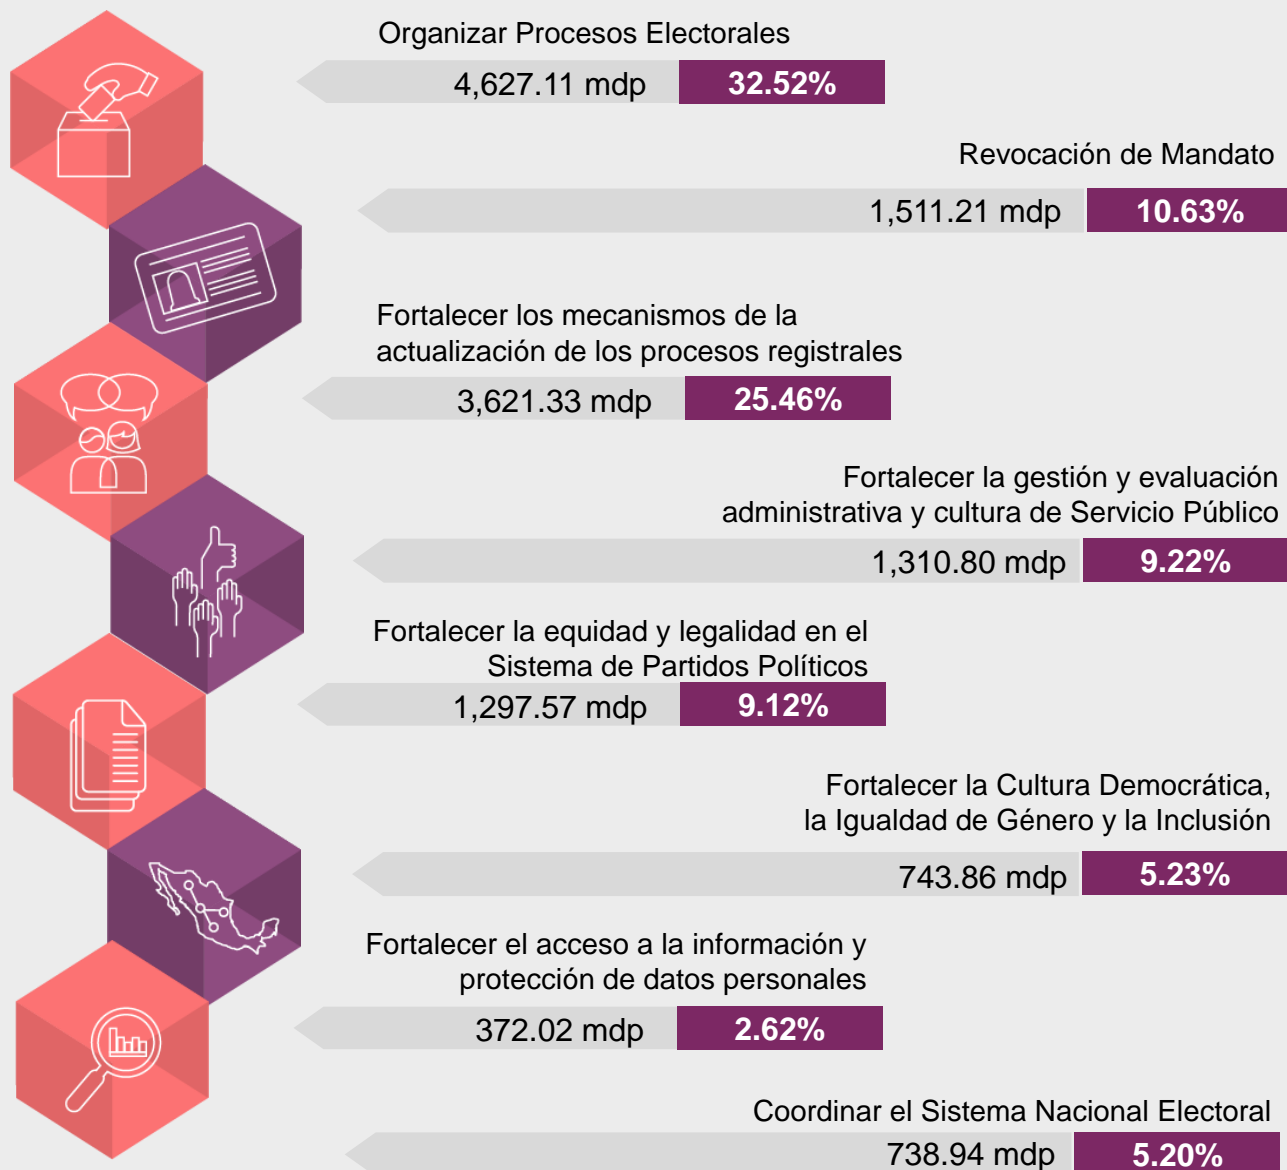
Organizar Procesos Electorales
4,627.11 mdp 32.52%

Revocación de Mandato
1,511.21 mdp 10.63%

Fortalecer los mecanismos de la actualización de los procesos registrales
3,621.33 mdp 25.46%

Fortalecer la gestión y evaluación administrativa y cultura de Servicio Público
1,310.80 mdp 9.22%

Fortalecer la equidad y legalidad en el Sistema de Partidos Políticos
1,297.57 mdp 9.12%

Fortalecer la Cultura Democrática, la Igualdad de Género y la Inclusión
743.86 mdp 5.23%

Fortalecer el acceso a la información y protección de datos personales
372.02 mdp 2.62%

Coordinar el Sistema Nacional Electoral
738.94 mdp 5.20%